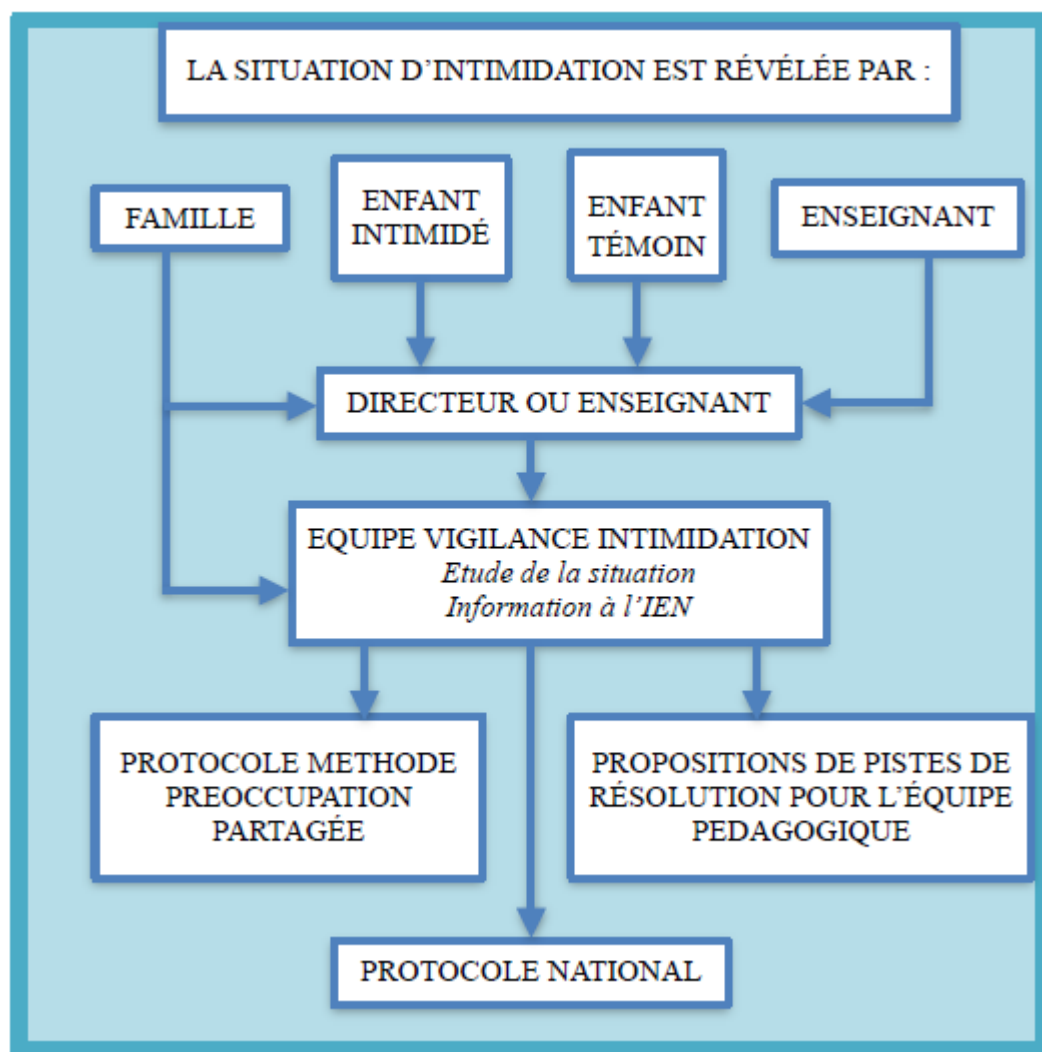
LA SITUATION D’INTIMIDATION EST RÉVÉLÉE PAR :

FAMILLE

ENFANT INTIMIDÉ

ENFANT TÉMOIN

ENSEIGNANT

DIRECTEUR OU ENSEIGNANT

EQUIPE VIGILANCE INTIMIDATION
*Etude de la situation*
*Information à l’IEN*

PROTOCOLE METHODE PREOCCUPATION PARTAGÉE

PROPOSITIONS DE PISTES DE RÉSOLUTION POUR L’ÉQUIPE PEDAGOGIQUE

PROTOCOLE NATIONAL